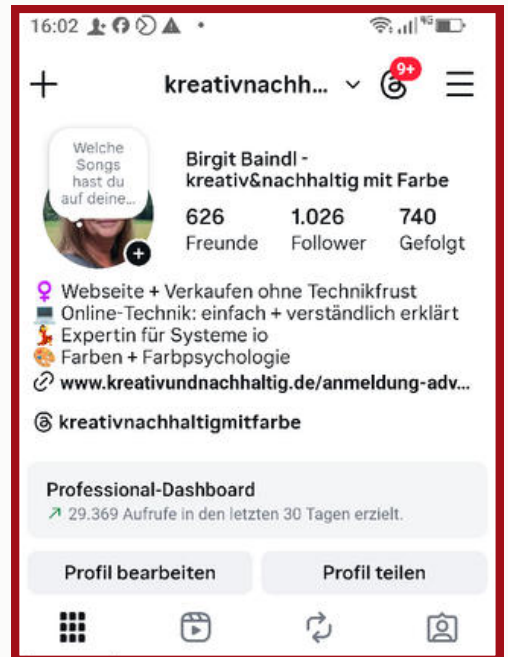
16:02

+ kreativnachh... 9+

Welche Songs hast du auf deine...

Birgit Baindl - kreativ&nachhaltig mit Farbe

626 Freunde
1.026 Follower
740 Gefolgt

♀ Webseite + Verkaufen ohne Technikfrust
💻 Online-Technik: einfach + verständlich erklärt
💃 Expertin für Systeme io
🎨 Farben + Farbpsychologie
🔗 www.kreativundnachhaltig.de/anmeldung-adv...

kreativnachhaltigmitfarbe

Professional-Dashboard
↗ 29.369 Aufrufe in den letzten 30 Tagen erzielt.

Profil bearbeiten
Profil teilen